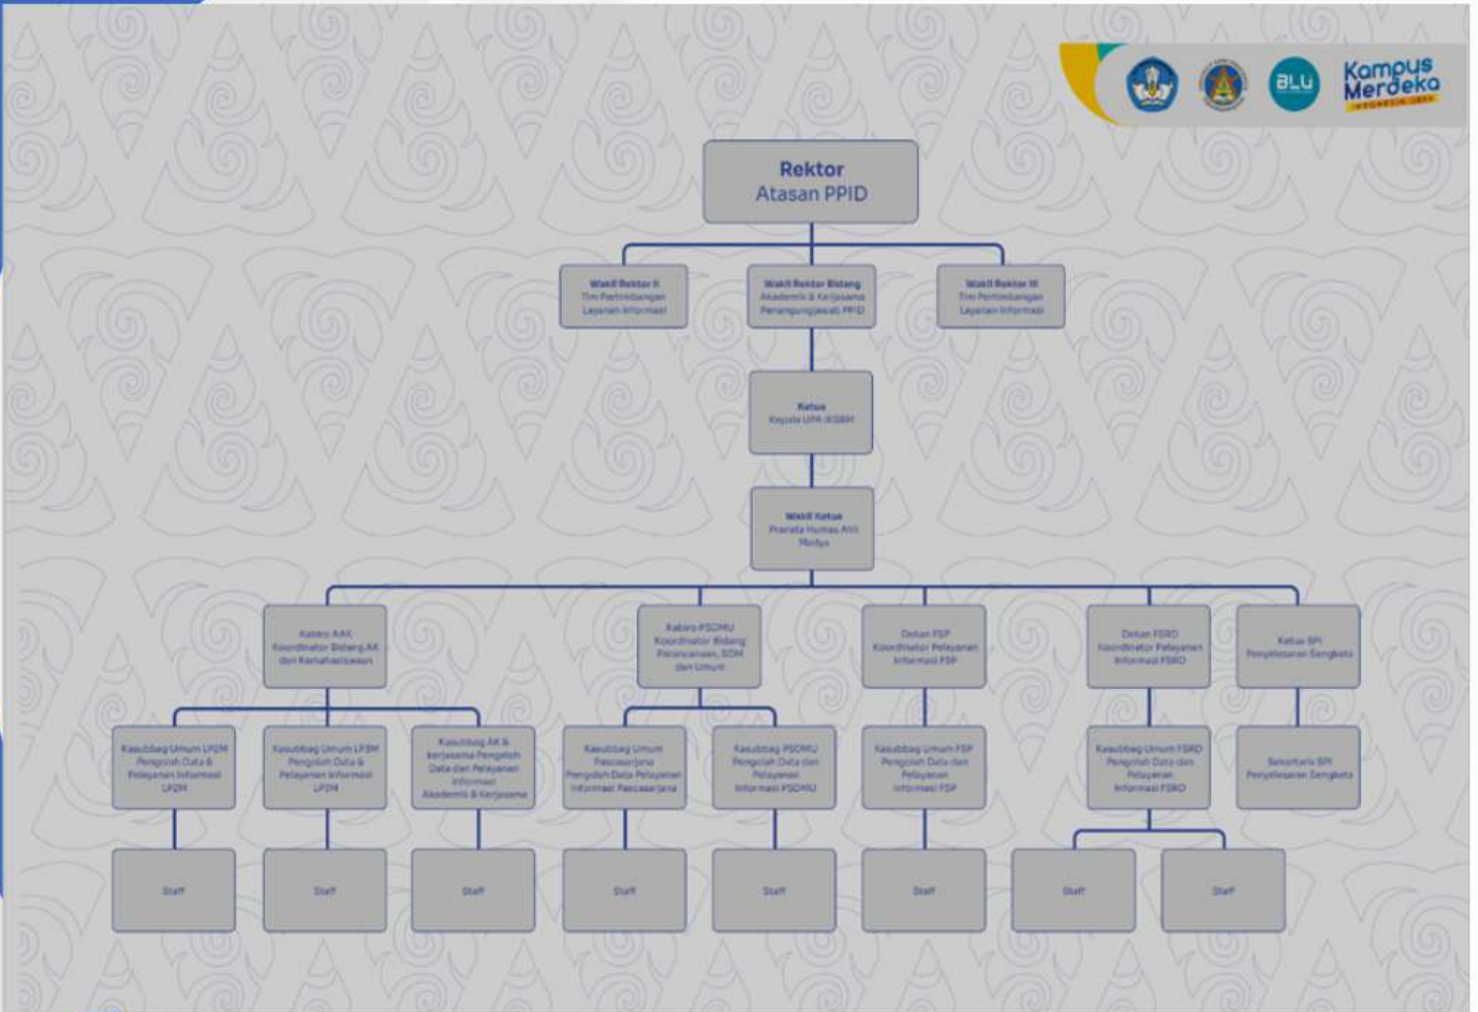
BLU

Kampus Merdeka
INDONESIA JAYA

Rektor
Atasan PPID

Wakil Rektor II
Tim Pertimbangan Layanan Informasi

Wakil Rektor Bidang Akademik & Kerjasama Penanggungjawab PPID

Wakil Rektor III
Tim Pertimbangan Layanan Informasi

Ketua
Kepala UPA IKSBM

Wakil Ketua
Pranata Humas Ahli Madya

Kabiro AAK
Koordinator Bidang AK dan Kemahasiswaan

Kabiro PSDMU
Koordinator Bidang Perencanaan, SDM dan Umum

Dekan FSP
Koordinator Pelayanan Informasi FSP

Dekan FSRD
Koordinator Pelayanan Informasi FSRD

Ketua SPI
Penyelesaian Sengketa

Kasubbag Umum LP2M
Pengolah Data & Pelayanan Informasi LP2M

Kasubbag Umum LP2M
Pengolah Data & Pelayanan Informasi LP2M

Kasubbag AK & kerjasama Pengolah Data dan Pelayanan Informasi Akademik & Kerjasama

Kasubbag Umum Pascasarjana
Pengolah Data Pelayanan Informasi Pascasarjana

Kasubbag PSDMU
Pengolah Data dan Pelayanan Informasi PSDMU

Kasubbag Umum FSP
Pengolah Data dan Pelayanan Informasi FSP

Kasubbag Umum FSRD
Pengolah Data dan Pelayanan Informasi FSRD

Sekretaris SPI
Penyelesaian Sengketa

Staff

Staff

Staff

Staff

Staff

Staff

Staff

Staff